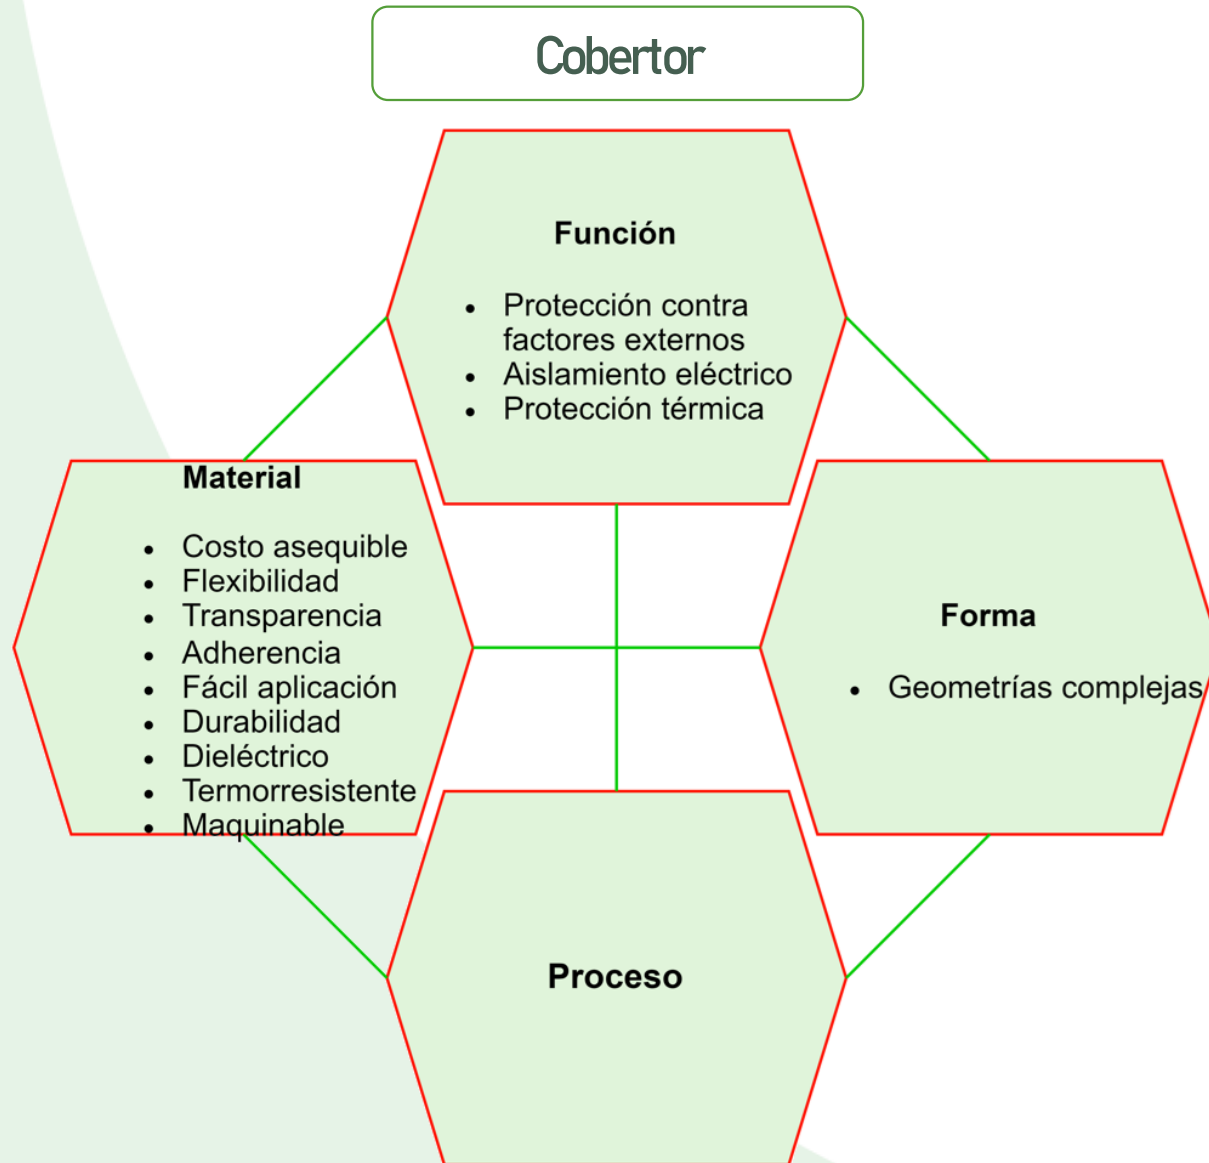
Cobertor

Función

- Protección contra factores externos
- Aislamiento eléctrico
- Protección térmica

Material

- Costo asequible
- Flexibilidad
- Transparencia
- Adherencia
- Fácil aplicación
- Durabilidad
- Dieléctrico
- Termorresistente
- Maquinable

Forma

- Geometrías complejas

Proceso